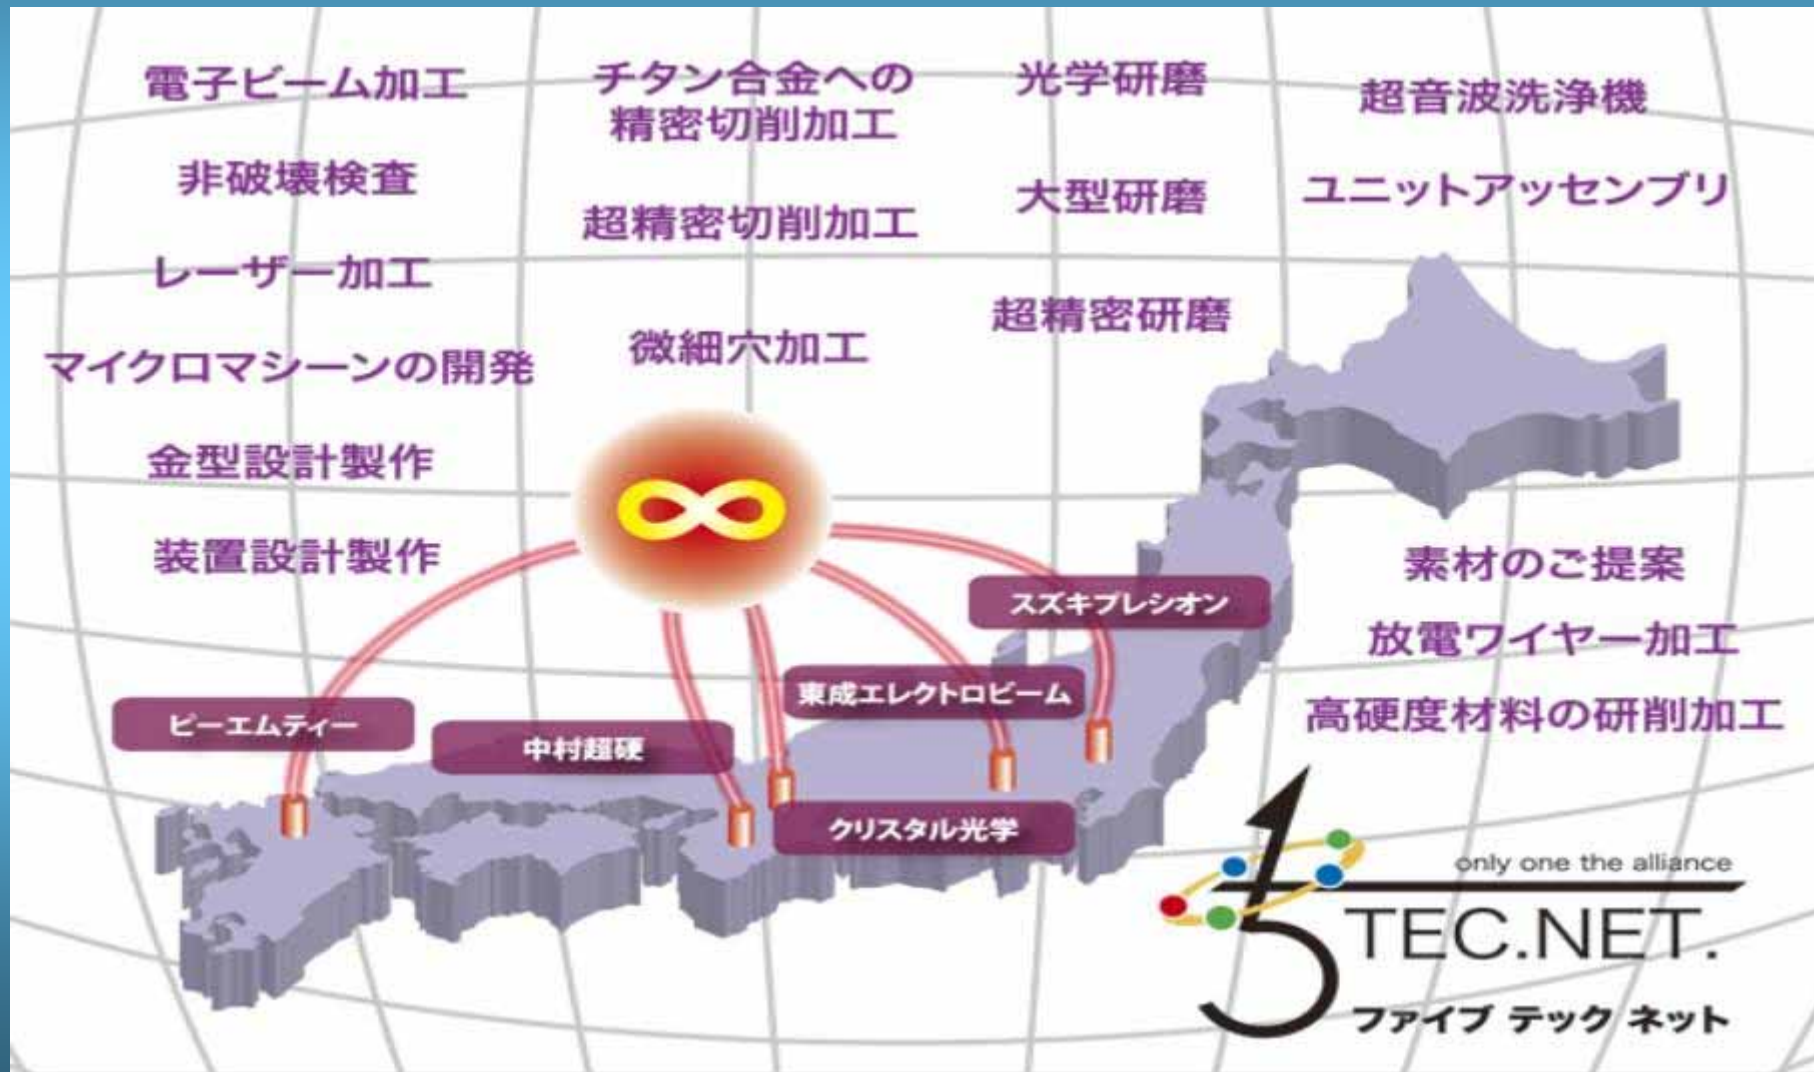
電子ビーム加工

非破壊検査

レーザー加工

マイクロマシーンの開発

金型設計製作

装置設計製作

チタン合金への精密切削加工

超精密切削加工

微細穴加工

光学研磨

大型研磨

超精密研磨

超音波洗浄機

ユニットアッセンブリ

素材のご提案

放電ワイヤー加工

高硬度材料の研削加工

∞

スズキプレシオン

東成エレクトロビーム

ビーエムティー

中村超硬

クリスタル光学

only one the alliance

5 TEC.NET.

ファイブ テック ネット